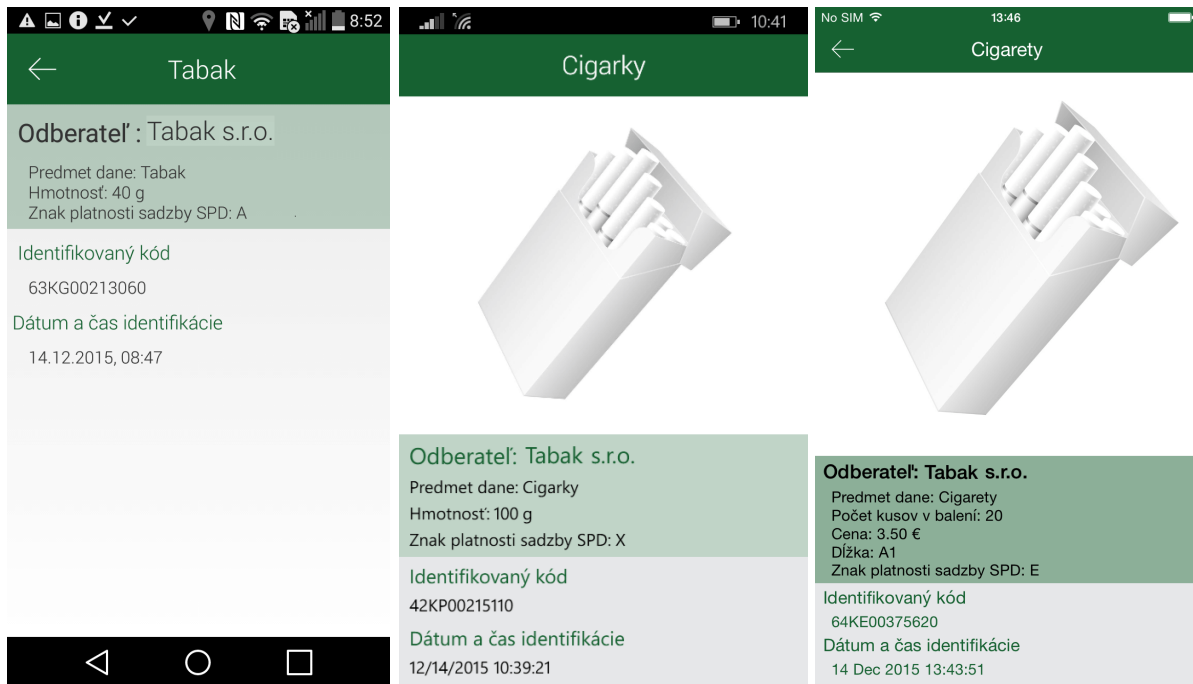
8:52

Tabak

Odberateľ : Tabak s.r.o.

Predmet dane: Tabak
Hmotnosť: 40 g
Znak platnosti sadzby SPD: A

Identifikovaný kód

63KG00213060

Dátum a čas identifikácie

14.12.2015, 08:47

10:41

Cigarky

Odberateľ: Tabak s.r.o.

Predmet dane: Cigarky
Hmotnosť: 100 g
Znak platnosti sadzby SPD: X

Identifikovaný kód

42KP00215110

Dátum a čas identifikácie

12/14/2015 10:39:21

No SIM
13:46

Cigarety

Odberateľ: Tabak s.r.o.

Predmet dane: Cigarety
Počet kusov v balení: 20
Cena: 3.50 €
Dĺžka: A1
Znak platnosti sadzby SPD: E

Identifikovaný kód

64KE00375620

Dátum a čas identifikácie

14 Dec 2015 13:43:51